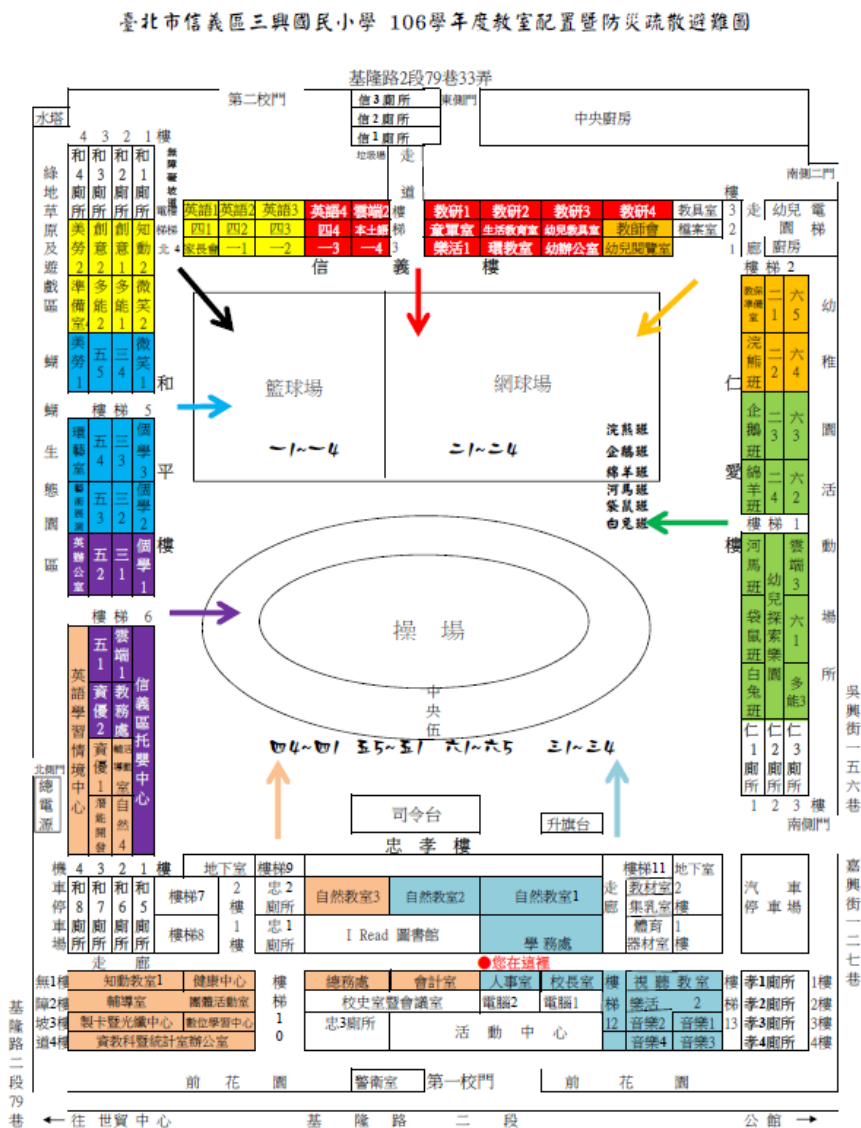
臺北市信義區三興國民小學 106學年度教室配置暨防災疏散避難圖

基隆路2段79巷33弄

第二校門

水塔

信3廁所
信2廁所
信1廁所

東側門

中央廚房

垃圾場

走道

南側二門

4 3 2 1 樓

和4廁所 和3廁所 和2廁所 和1廁所

綠地草原及遊戲區

美勞2 創意2 創意1 知動2
準備室 多能2 多能1 微笑2
美勞1 五5 三4 微笑1

舞蹈壓坡道

電梯

梯北4

英語1 英語2 英語3 英語4 雲端2 本土語
四1 四2 四3 四4
家長會 一1 一2 一3 一4

樓梯3

教研1 教研2 教研3 教研4 教具室
童軍室 生活教育室 幼兒教具室 教師會 檔案室
樂活1 環教室 幼辦公室 幼兒閱覽室

樓 3 2 1

走廊

幼兒園廚房

電梯

信 義 樓

樓梯2

教保準備室 二1 六5
浣熊班 二2 六4
企鵝班 二3 六3
綿羊班 二4 六2

幼稚園活動場所

蝴蝶生態園區

和

樓梯5

環藝室 五4 三3 個學3
藝術園區 五3 三2 個學2
英聽 五2 三1 個學1

平

樓

籃球場

一1~一4

網球場

二1~二4

浣熊班
企鵝班
綿羊班
河馬班
袋鼠班
白兔班

仁

愛

樓

樓梯1

河馬班 幼兒探索樂園 雲端3
袋鼠班 六1
白兔班 多能3

仁1廁所 仁2廁所 仁3廁所

1 2 3 樓

南側門

樓梯6

操 場

英語學習情境中心

五1 雲端1
資優2 教務處
資優1 輔導室 特教室
潛能開發 自然4

信義區托嬰中心

中央伍

四4~四1 五5~五1 六1~六5 三1~三4

北側門

總電源

司令台

升旗台

忠 孝 樓

吳興街一五六巷

嘉興街一二七巷

機車停車場

4 3 2 1 樓

和8廁所 和7廁所 和6廁所 和5廁所

地下室 樓梯9

樓梯7
樓梯8

2樓
1樓

忠2廁所
忠1廁所

自然教室3 自然教室2 自然教室1

I Read 圖書館

學務處

走廊

樓梯11 地下室

教材室 2
集乳室 樓
體育器材室 1樓

汽車停車場

走廊

無1樓 知動教室1 健康中心
障2樓 輔導室 團體活動室
坡3樓 製卡暨光碟中心 數位學習中心
道4樓 資教科暨統計室辦公室

樓梯10

●您在這裡

總務處 會計室 人事室 校長室
校史室暨會議室 電腦2 電腦1

忠3廁所 活動中心

樓梯12

視聽教室
樂活2
音樂2 音樂1
音樂4 音樂3

樓梯13

孝1廁所 1樓
孝2廁所 2樓
孝3廁所 3樓
孝4廁所 4樓

基隆路二段79巷

前花園 警衛室 第一校門 前花園

←往世貿中心 基隆路二段 公館→